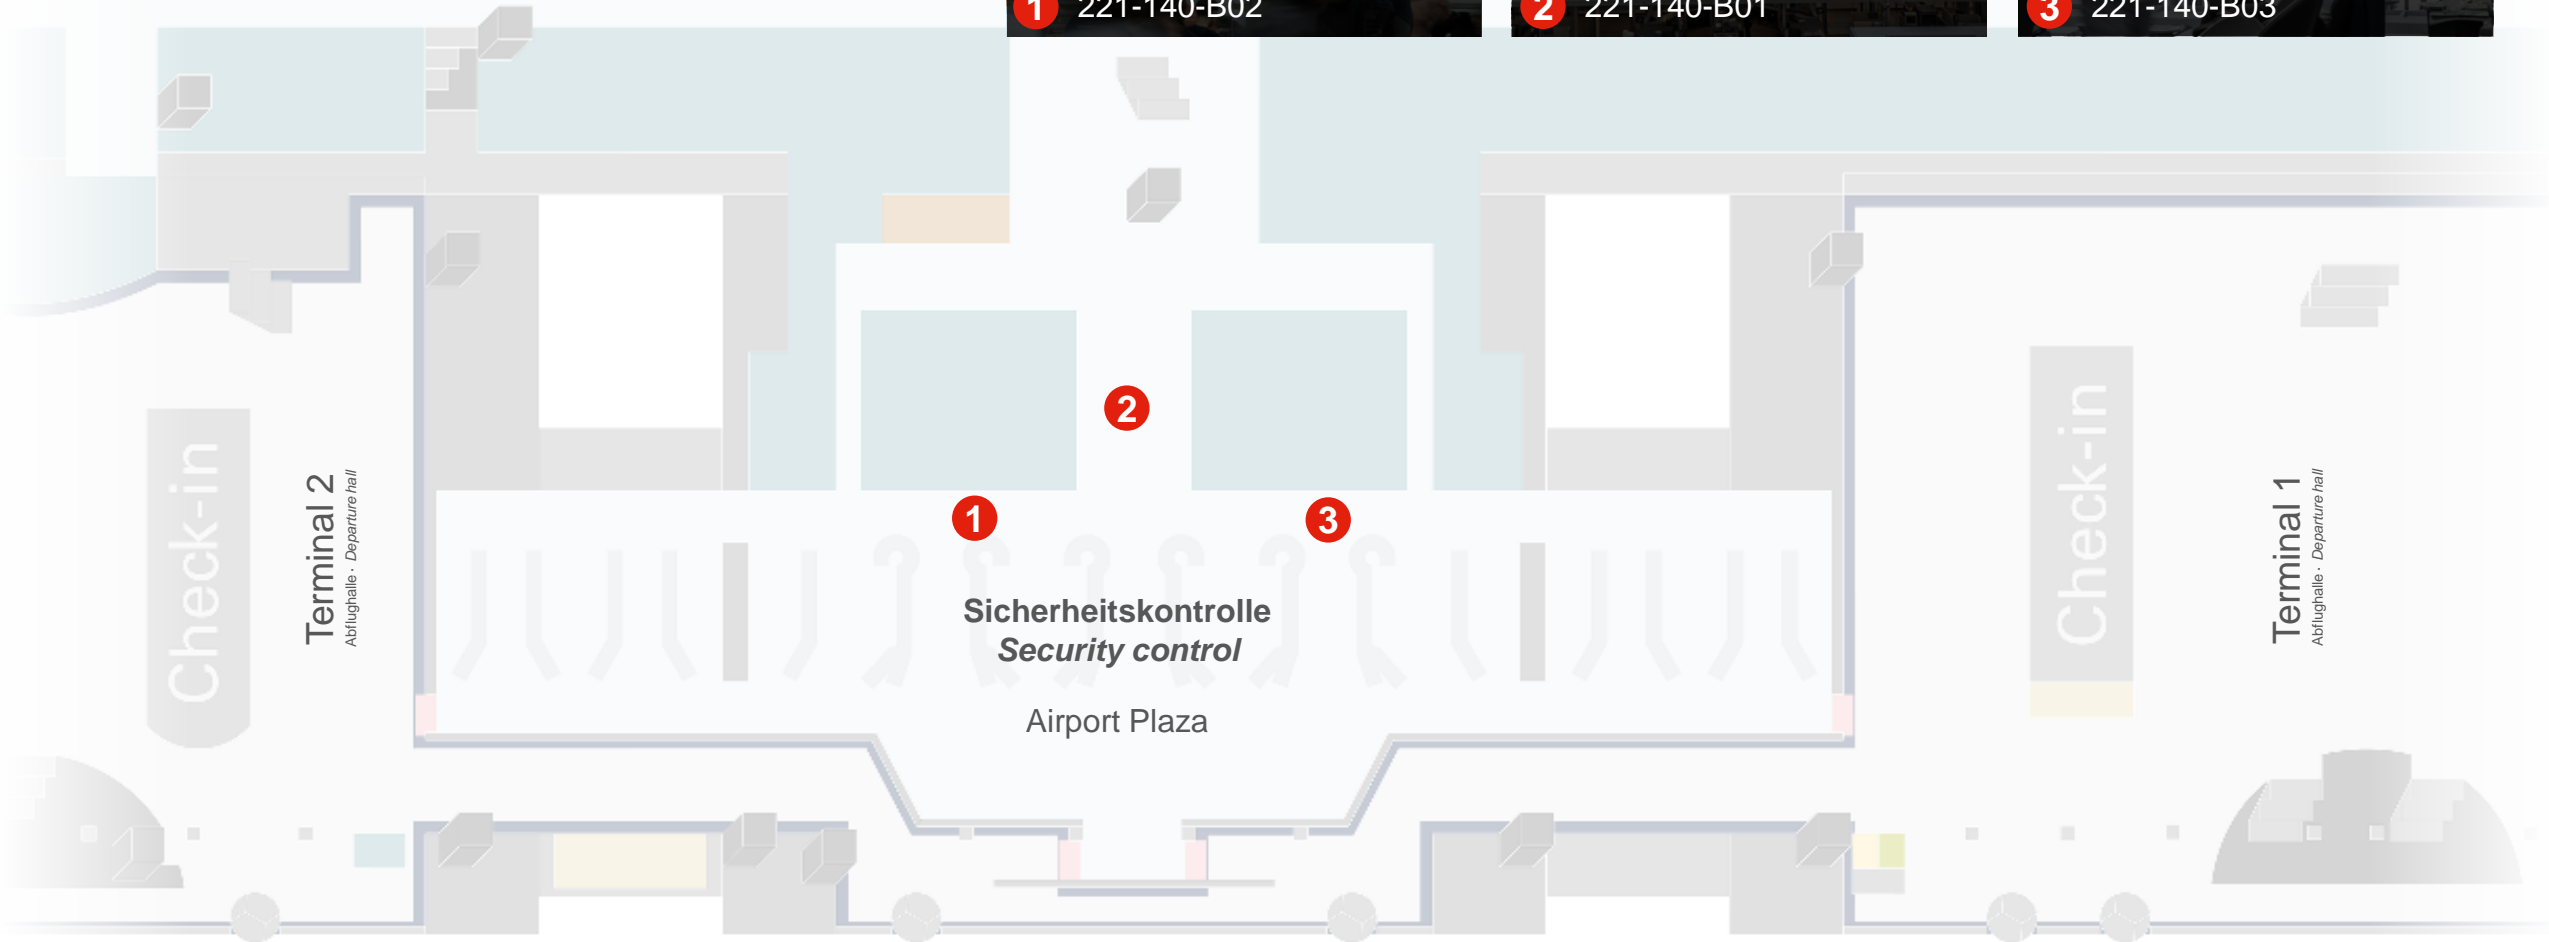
1 221-140-B02
2 221-140-B01
3 221-140-B03

Check-in

Terminal 2
Abflughalle · Departure hall

2

1

3

Sicherheitskontrolle
Security control

Airport Plaza

Check-in

Terminal 1
Abflughalle · Departure hall